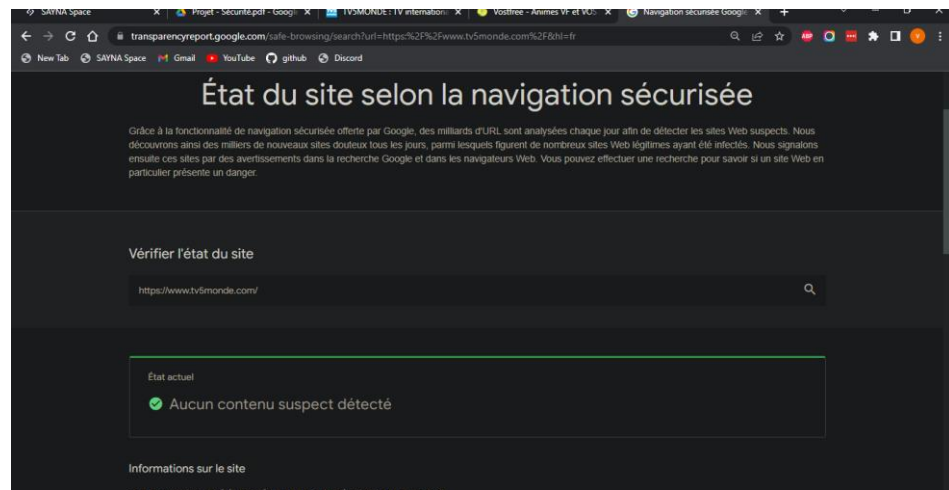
SAYNA Space | Projet - Sécurité.pdf - Googl | TV5MONDE : TV internationa | Vostfree - Animes VF et VOS | Navigation sécurisée Google

transparencyreport.google.com/safe-browsing/search?url=https%2F%2Fwww.tv5monde.com%2F&hl=fr

New Tab | SAYNA Space | Gmail | YouTube | github | Discord

État du site selon la navigation sécurisée

Grâce à la fonctionnalité de navigation sécurisée offerte par Google, des milliards d'URL sont analysées chaque jour afin de détecter les sites Web suspects. Nous découvrons ainsi des milliers de nouveaux sites douteux tous les jours, parmi lesquels figurent de nombreux sites Web légitimes ayant été infectés. Nous signalons ensuite ces sites par des avertissements dans la recherche Google et dans les navigateurs Web. Vous pouvez effectuer une recherche pour savoir si un site Web en particulier présente un danger.

Vérifier l'état du site

https://www.tv5monde.com/

État actuel

Aucun contenu suspect détecté

Informations sur le site